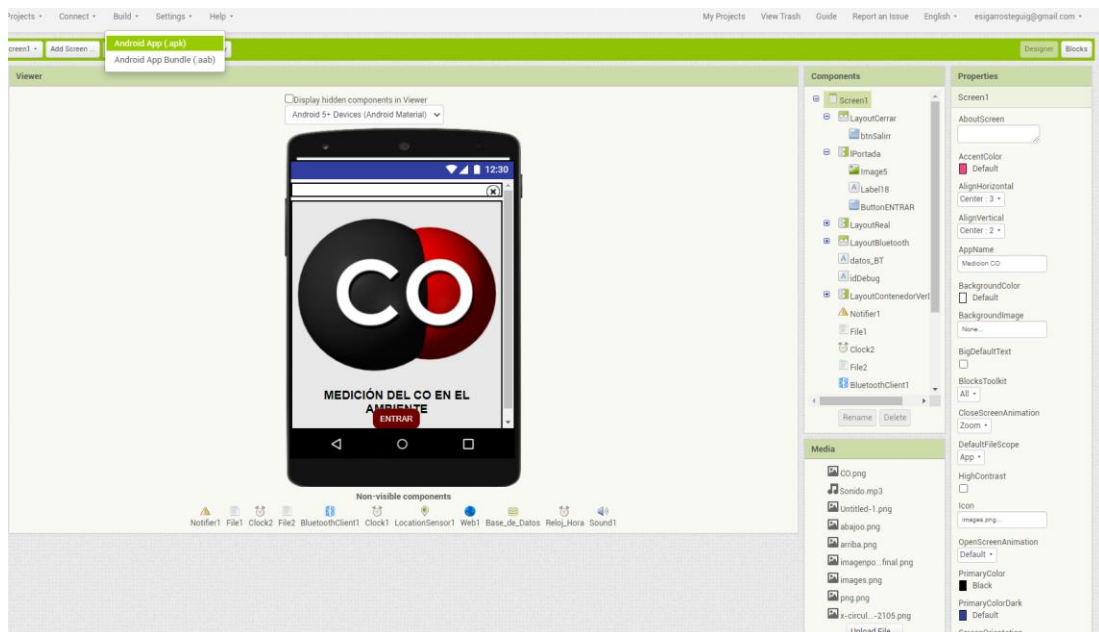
Projects ▾ Connect ▾ Build ▾ Settings ▾ Help ▾

My Projects View Trash Guide Report an Issue English ▾ esigarrosteguig@gmail.com ▾

Android App (.apk)
Android App Bundle (.aab)

creen1 ▾ Add Screen ...

Designer Blocks

Viewer

Display hidden components in Viewer

Android 5+ Devices (Android Material) ▾

12:30

CO

MEDICIÓN DEL CO EN EL AMBIENTE

ENTRAR

Non-visible components

Notifier1 File1 Clock2 File2 BluetoothClient1 Clock1 LocationSensor1 Web1 Base_de_Datos Reloj_Hora Sound1

Components

Screen1
LayoutCerrar
btnSalirr
lPortada
Image5
Label18
ButtonENTRAR
LayoutReal
LayoutBluetooth
datos_BT
idDebug
LayoutContenedorVerl
Notifier1
File1
Clock2
File2
BluetoothClient1

Rename Delete

Media

CO.png
Sonido.mp3
Untitled-1.png
abajoo.png
arriba.png
imagenpo...final.png
images.png
png.png
x-circul...-2105.png
Upload File

Properties

Screen1

AboutScreen

AccentColor
Default

AlignHorizontal
Center : 3 ▾

AlignVertical
Center : 2 ▾

AppName
Medicion CO

BackgroundColor
Default

BackgroundImage
None...

BigDefaultText

BlocksToolkit
All ▾

CloseScreenAnimation
Zoom ▾

DefaultFileScope
App ▾

HighContrast

Icon
images.png...

OpenScreenAnimation
Default ▾

PrimaryColor
Black

PrimaryColorDark
Default